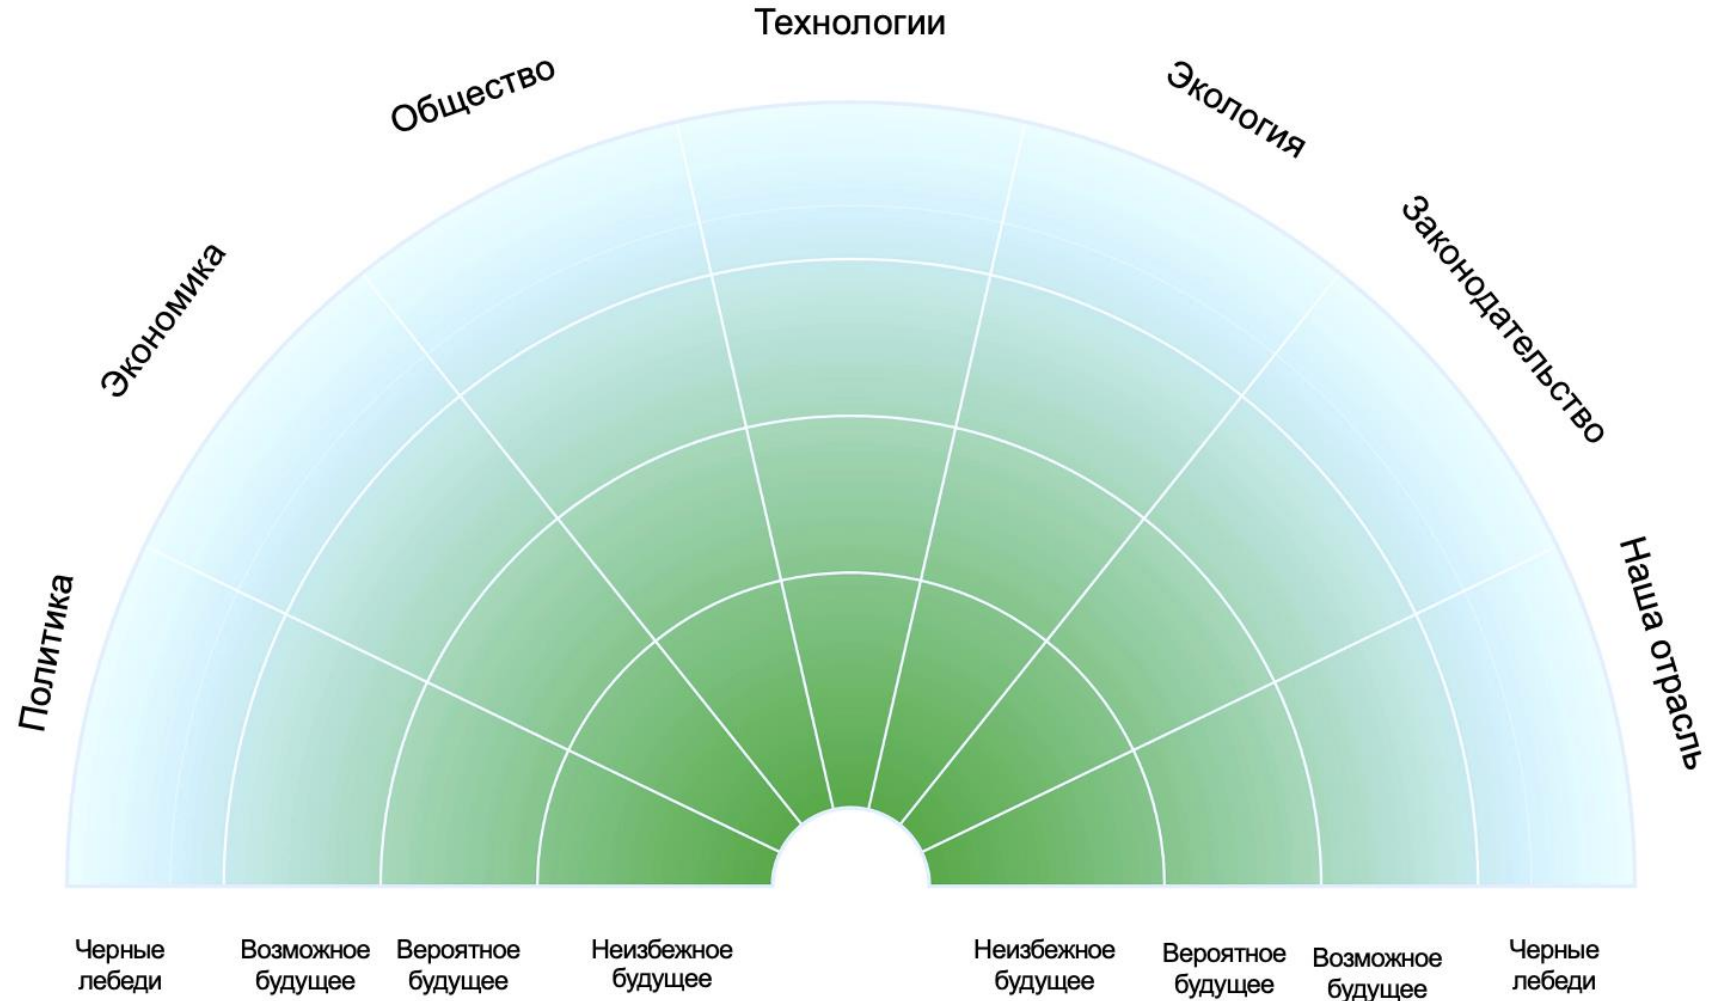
Технологии

Общество

Экология

Экономика

Законодательство

Политика

Наша отрасль

Черные лебеди

Возможное будущее

Вероятное будущее

Неизбежное будущее

Неизбежное будущее

Вероятное будущее

Возможное будущее

Черные лебеди